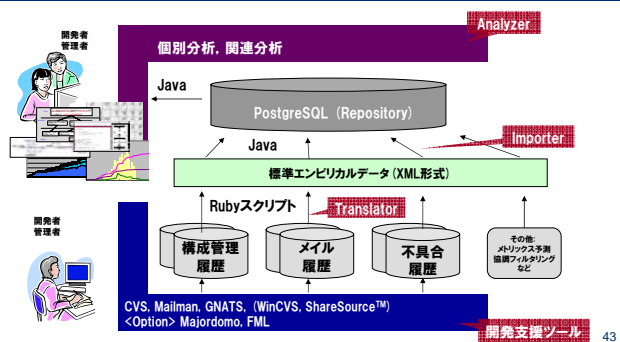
開発者
管理者

Analyzer

個別分析, 関連分析

Java

PostgreSQL (Repository)

Java

Importer

標準エンピリカルデータ(XML形式)

開発者
管理者

Rubyスクリプト

Translator

構成管理
履歴

メイル
履歴

不具合
履歴

その他:
メトリックス予測
協調フィルタリング
など

CVS, Mailman, GNATS, (WinCVS, ShareSource™)
<Option> Majordomo, FML

開発支援ツール

43